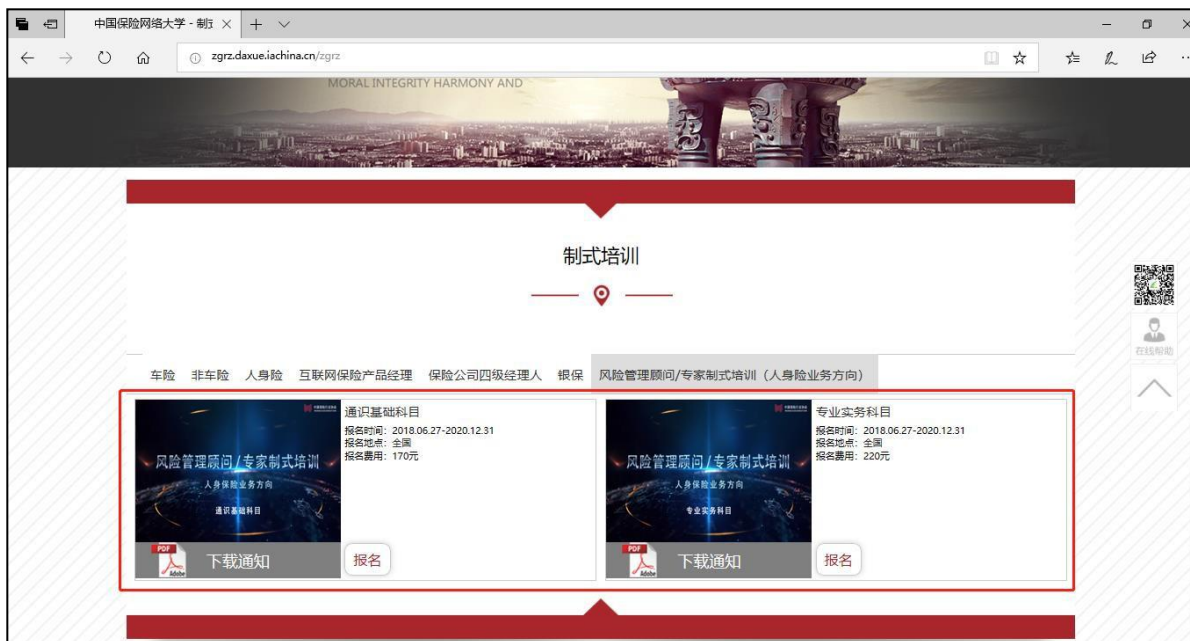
中国保险网络大学 - 制式

zgrz.daxue.iachina.cn/zgrz

MORAL INTEGRITY HARMONY AND

制式培训

车险 非车险 人身险 互联网保险产品经理 保险公司四级经理人 银保 风险管理顾问/专家制式培训（人身险业务方向）

风险管理顾问/专家制式培训
人身保险业务方向
通识基础科目

通识基础科目
报名时间：2018.06.27-2020.12.31
报名地点：全国
报名费用：170元

PDF
Adobe
下载通知
报名

风险管理顾问/专家制式培训
人身保险业务方向
专业实务科目

专业实务科目
报名时间：2018.06.27-2020.12.31
报名地点：全国
报名费用：220元

PDF
Adobe
下载通知
报名

在线帮助